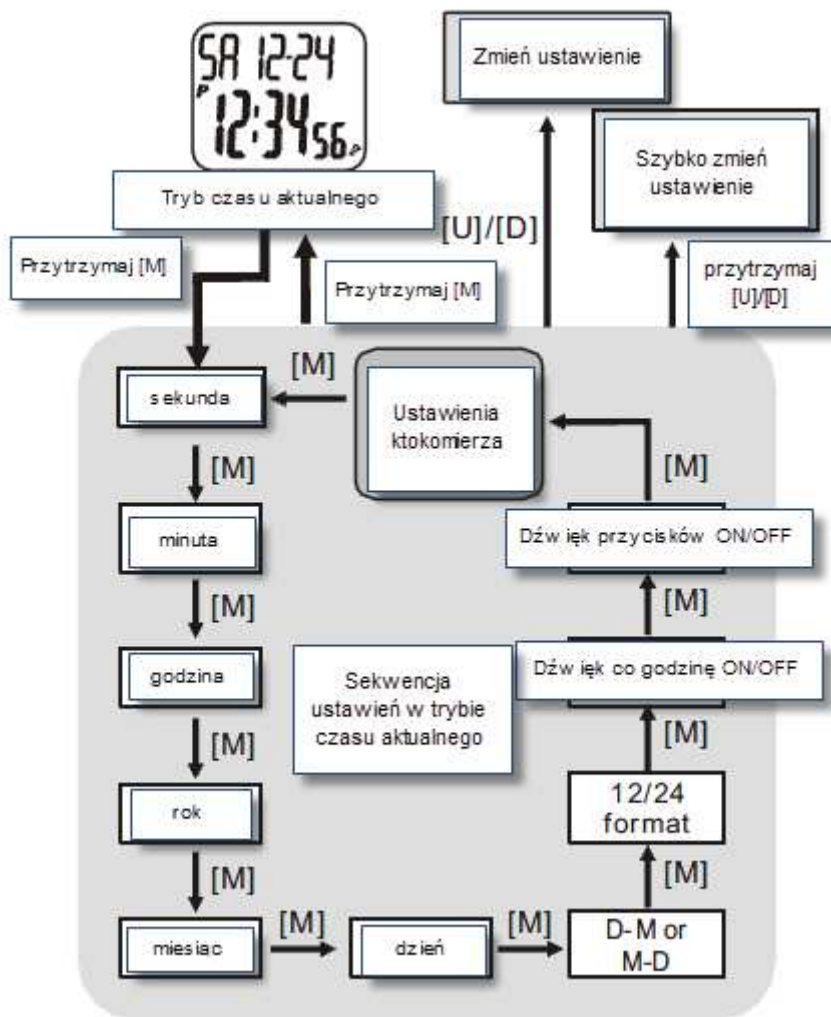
SA 12-24
12:34 56

Tryb czasu aktualnego

Przytrzymaj [M]

Przytrzymaj [M]

Zmień ustawienie

[U]/[D]

Szybko zmień ustawienie

przytrzymaj [U]/[D]

[M]

sekunda

Ustawienia ktokomierza

[M]

minuta

[M]

[M]

Dźwięk przycisków ON/OFF

[M]

godzina

Sekwencja ustawień w trybie czasu aktualnego

Dźwięk co godzinę ON/OFF

[M]

[M]

rok

12/24 format

[M]

[M]

miesiac

[M]

dzień

[M]

D-M or M-D